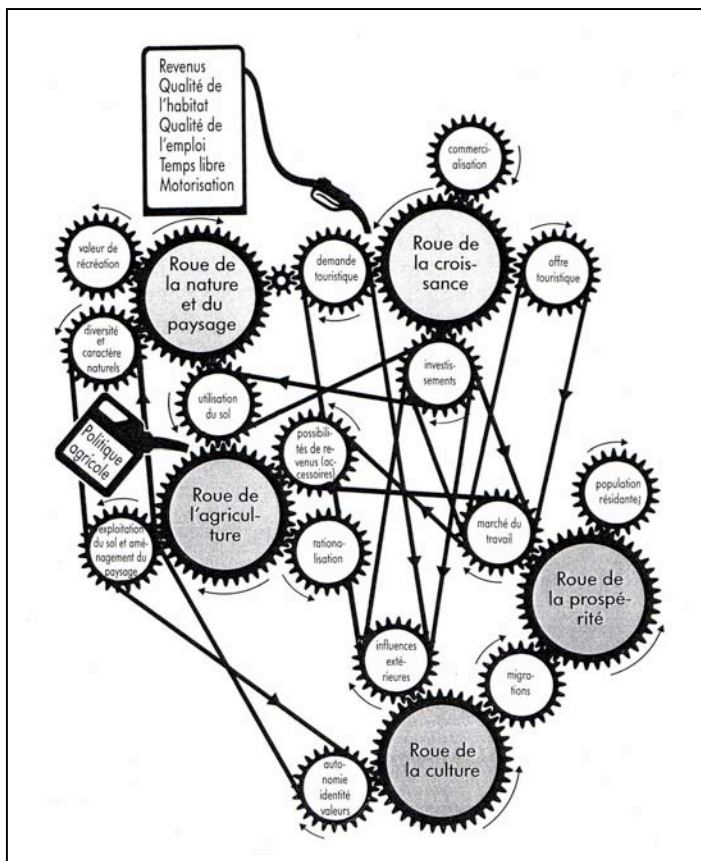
Revenus
Qualité de l'habitat
Qualité de l'emploi
Temps libre
Motorisation

commercialisation

valeur de récréation

Roue de la nature et du paysage

demande touristique

Roue de la croissance

offre touristique

diversité et caractère naturels

investissements

utilisation du sol

Politique agricole

possibilités de revenus (accessoires)

population résidante

Roue de l'agriculture

marché du travail

exploitation du sol et aménagement du paysage

rationalisation

Roue de la prospérité

influences extérieures

migrations

Roue de la culture

autonomie identité valeurs